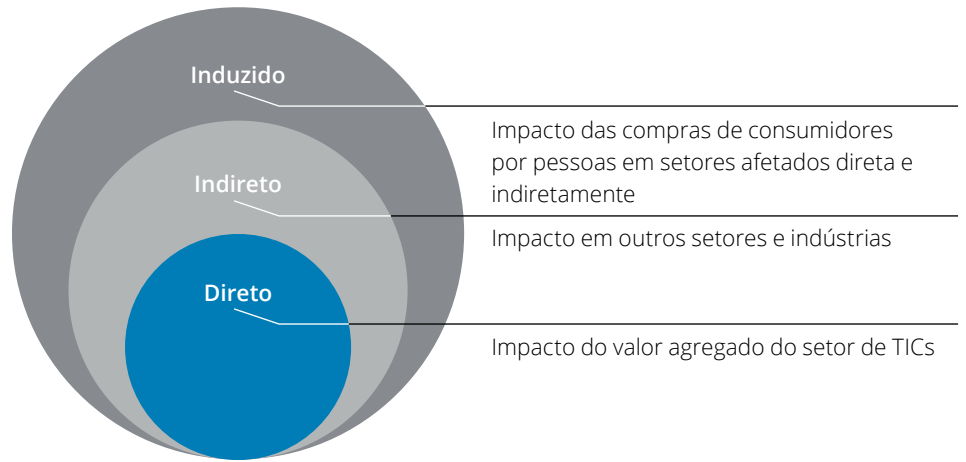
Induzido

Impacto das compras de consumidores por pessoas em setores afetados direta e indiretamente

Indireto

Impacto em outros setores e indústrias

Direto

Impacto do valor agregado do setor de TICs